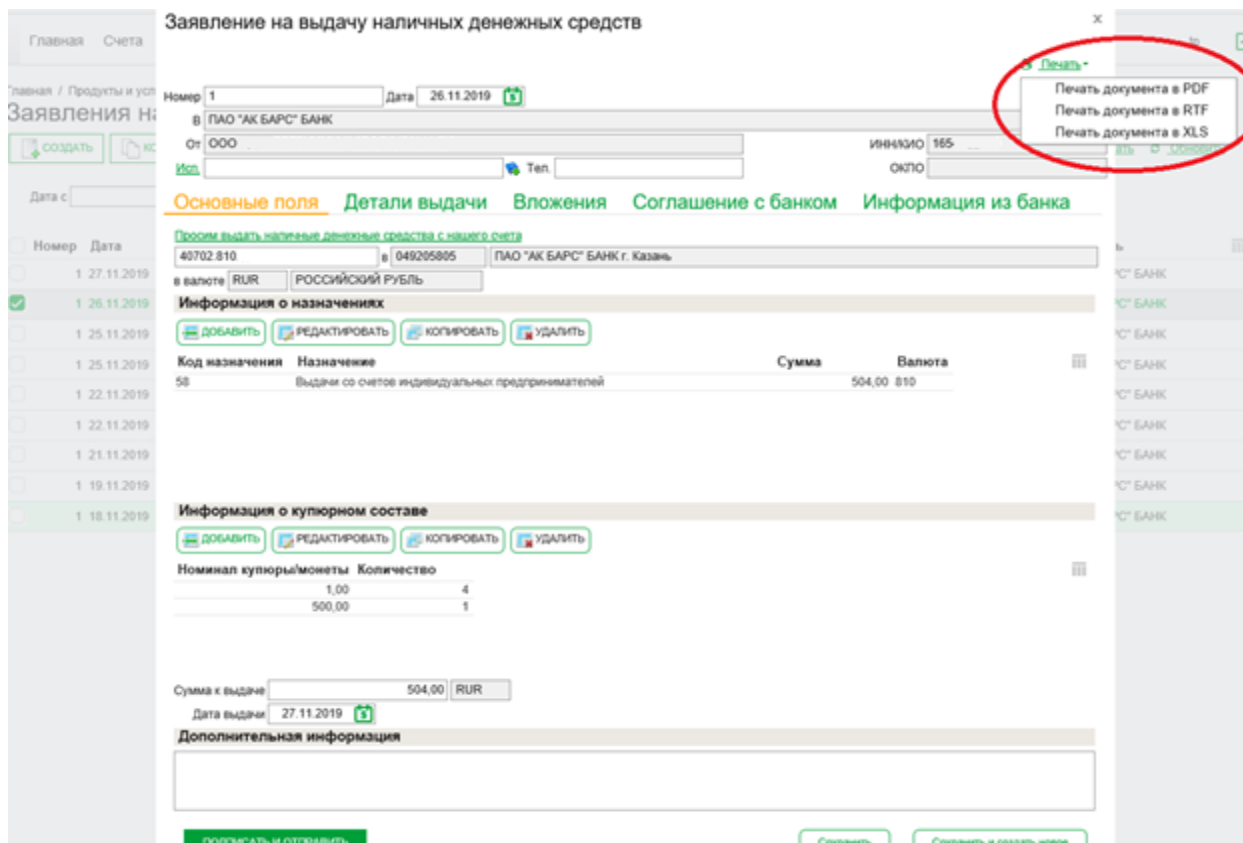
Главная Счета

Главная / Продукты и усл

Заявления на

СОЗДАТЬ

Дата с

Номер Дата

1 27.11.2019
1 26.11.2019
1 25.11.2019
1 25.11.2019
1 22.11.2019
1 22.11.2019
1 21.11.2019
1 19.11.2019
1 18.11.2019

Заявление на выдачу наличных денежных средств

×

Печать

Печать документа в PDF
Печать документа в RTF
Печать документа в XLS

Номер 1 Дата 26.11.2019

В ПАО "АК БАРС" БАНК

От ООО

ИНН/КИО 165

Исп. Тел.

ОКПО

Основные поля Детали выдачи Вложения Соглашение с банком Информация из банка

Просим выдать наличные денежные средства с нашего счета

40702810 в 049205805 ПАО "АК БАРС" БАНК г. Казань

в валюте RUR РОССИЙСКИЙ РУБЛЬ

Информация о назначениях

ДОБАВИТЬ РЕДАКТИРОВАТЬ КОПИРОВАТЬ УДАЛИТЬ

| Код назначения | Назначение | Сумма | Валюта |
|---|---|---|---|
| 58 | Выдачи со счетов индивидуальных предпринимателей | 504,00 | 810 |

Информация о купюрном составе

ДОБАВИТЬ РЕДАКТИРОВАТЬ КОПИРОВАТЬ УДАЛИТЬ

| Номинал купюры/монеты | Количество |
|---|---|
| 1,00 | 4 |
| 500,00 | 1 |

Сумма к выдаче 504,00 RUR

Дата выдачи 27.11.2019

Дополнительная информация

ПОДПИСАТЬ И ОТПРАВИТЬ

Сохранить

Сохранить и создать новое

"С" БАНК
"С" БАНК
"С" БАНК
"С" БАНК
"С" БАНК
"С" БАНК
"С" БАНК
"С" БАНК
"С" БАНК